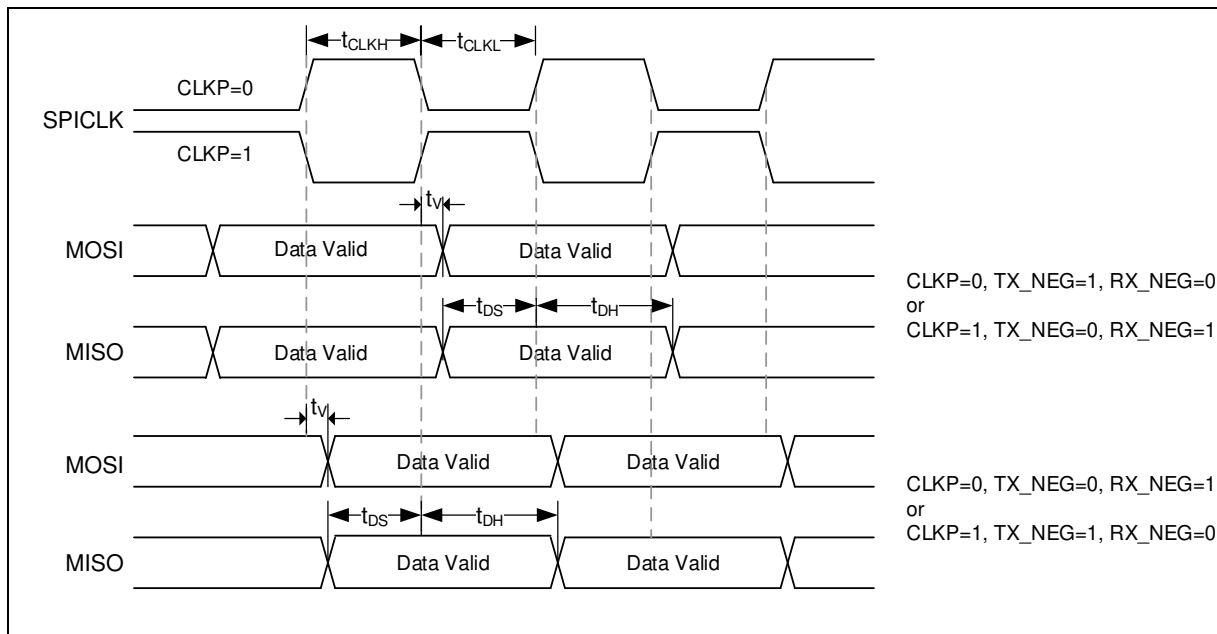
$t_{CLKH}$ $t_{CLKL}$

CLKP=0

SPICLK

CLKP=1

$t_V$

MOSI Data Valid Data Valid

$t_{DS}$ $t_{DH}$

MISO Data Valid Data Valid

CLKP=0, TX_NEG=1, RX_NEG=0
or
CLKP=1, TX_NEG=0, RX_NEG=1

$t_V$

MOSI Data Valid Data Valid

$t_{DS}$ $t_{DH}$

MISO Data Valid Data Valid

CLKP=0, TX_NEG=0, RX_NEG=1
or
CLKP=1, TX_NEG=1, RX_NEG=0